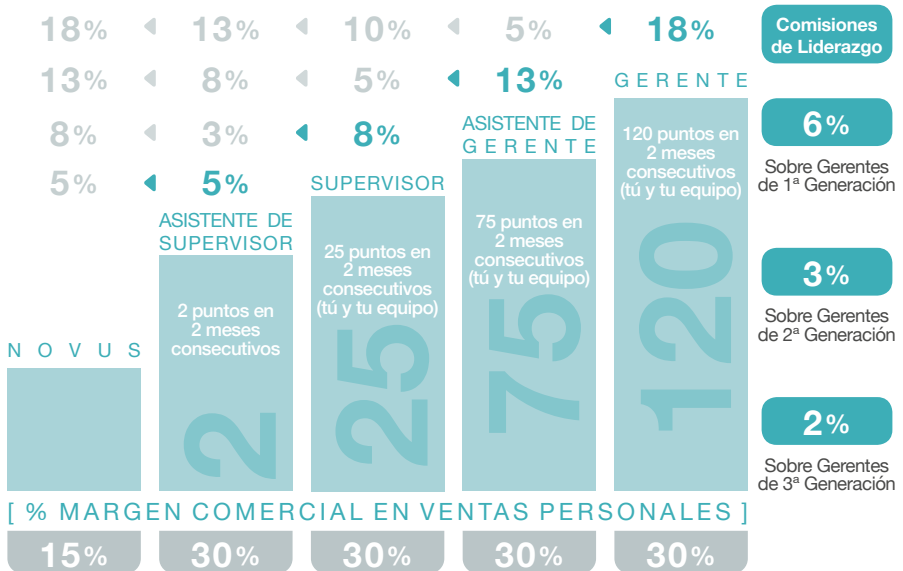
18% 13% 10% 5% 18%

13% 8% 5% 13%

8% 3% 8%

5% 5%

Comisiones de Liderazgo

NOVUS

ASISTENTE DE SUPERVISOR

2 puntos en 2 meses consecutivos

2

SUPERVISOR

25 puntos en 2 meses consecutivos (tú y tu equipo)

25

ASISTENTE DE GERENTE

75 puntos en 2 meses consecutivos (tú y tu equipo)

75

GERENTE

120 puntos en 2 meses consecutivos (tú y tu equipo)

120

6%

Sobre Gerentes de 1ª Generación

3%

Sobre Gerentes de 2ª Generación

2%

Sobre Gerentes de 3ª Generación

[ % MARGEN COMERCIAL EN VENTAS PERSONALES ]

15% 30% 30% 30% 30%